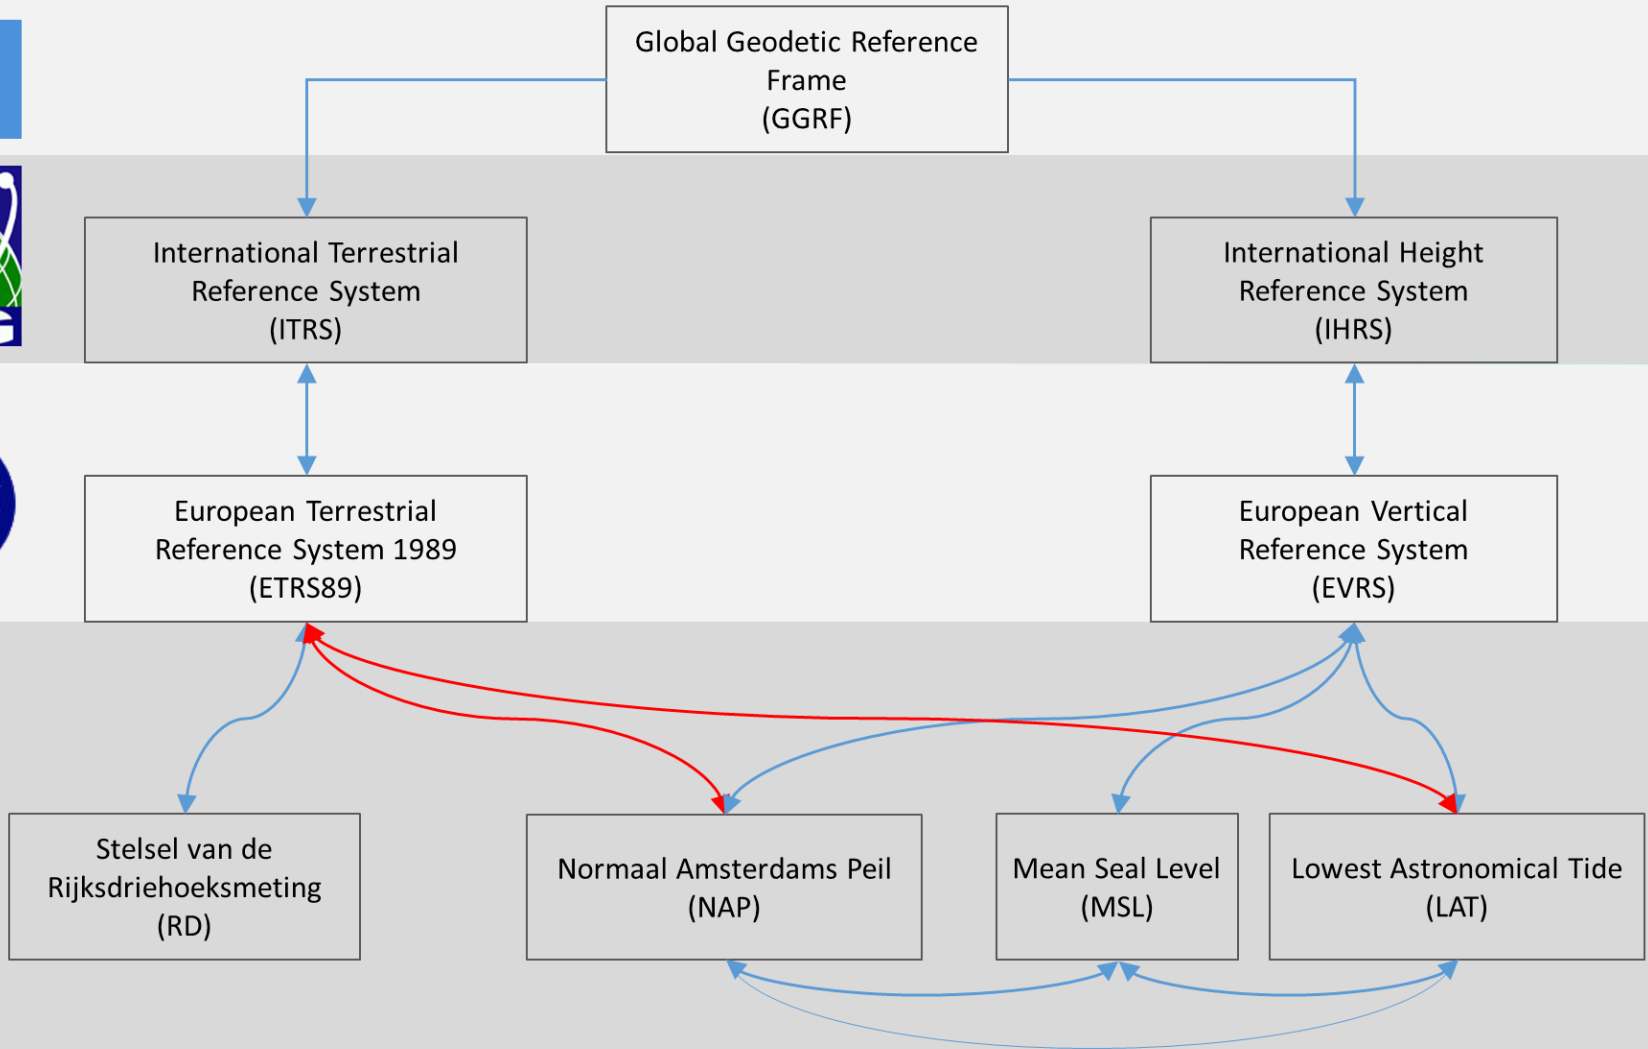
Global Geodetic Reference Frame
(GGRF)

International Terrestrial Reference System
(ITRS)

International Height Reference System
(IHRS)

European Terrestrial Reference System 1989
(ETRS89)

European Vertical Reference System
(EVRS)

Stelsel van de Rijksdriehoeksmeting
(RD)

Normaal Amsterdams Peil
(NAP)

Mean Seal Level
(MSL)

Lowest Astronomical Tide
(LAT)